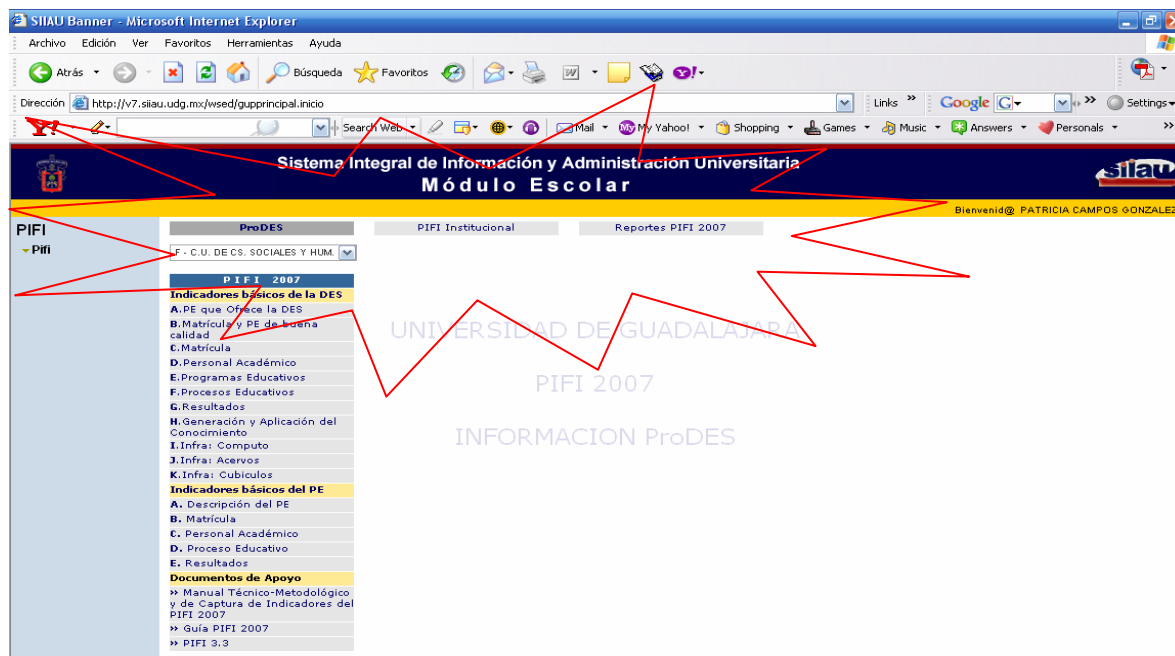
SIIAU Banner - Microsoft Internet Explorer

Archivo Edición Ver Favoritos Herramientas Ayuda

Atrás Búsqueda Favoritos

Dirección http://v7.siiau.udg.mx/wsed/gupprincipal.inicio

Links Google G- Settings

Y! Search Web Mail My Yahoo! Shopping Games Music Answers Personals

Sistema Integral de Información y Administración Universitaria
Módulo Escolar

siiau

Bienvenid@ PATRICIA CAMPOS GONZALEZ

PIFI
Pifi

ProDES

F - C.U. DE CS. SOCIALES Y HUM.

PIFI Institucional

Reportes PIFI 2007

PIFI 2007

Indicadores básicos de la DES
A.PE que Ofrece la DES
B.Matrícula y PE de buena calidad
C.Matrícula
D.Personal Académico
E.Programas Educativos
F.Procesos Educativos
G.Resultados
H.Generación y Aplicación del Conocimiento
I.Infra: Computo
J.Infra: Acervos
K.Infra: Cubiculos

Indicadores básicos del PE
A. Descripción del PE
B. Matrícula
C. Personal Académico
D. Proceso Educativo
E. Resultados

Documentos de Apoyo
» Manual Técnico-Metodológico y de Captura de Indicadores del PIFI 2007
» Guía PIFI 2007
» PIFI 3.3

UNIVERSIDAD DE GUADALAJARA

PIFI 2007

INFORMACION ProDES